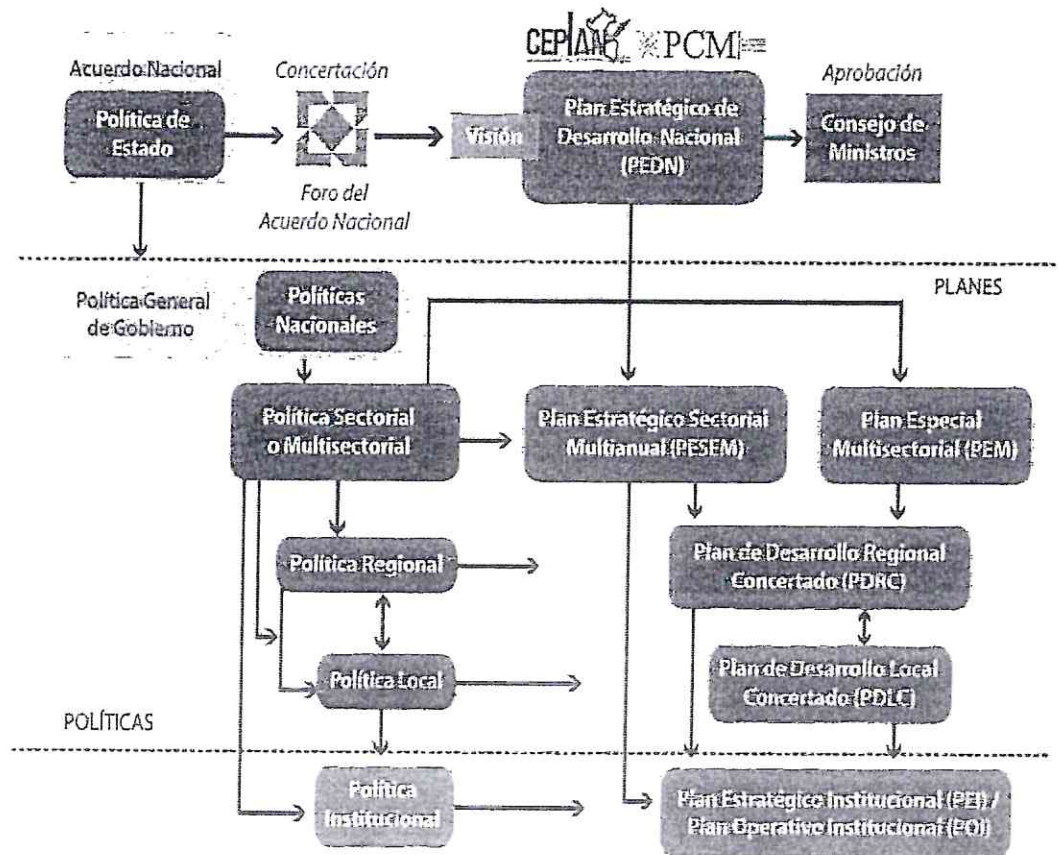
CEPLAN PCM

Acuerdo Nacional

Política de Estado

Concertación

Foro del Acuerdo Nacional

Visión

Plan Estratégico de Desarrollo Nacional (PEDN)

Aprobación

Consejo de Ministros

Política General de Gobierno

Políticas Nacionales

PLANES

Política Sectorial o Multisectorial

Plan Estratégico Sectorial Multianual (PESEM)

Plan Especial Multisectorial (PEM)

Política Regional

Plan de Desarrollo Regional Concertado (PDRC)

Política Local

Plan de Desarrollo Local Concertado (PDLC)

POLÍTICAS

Política Institucional

Plan Estratégico Institucional (PEI) / Plan Operativo Institucional (POI)